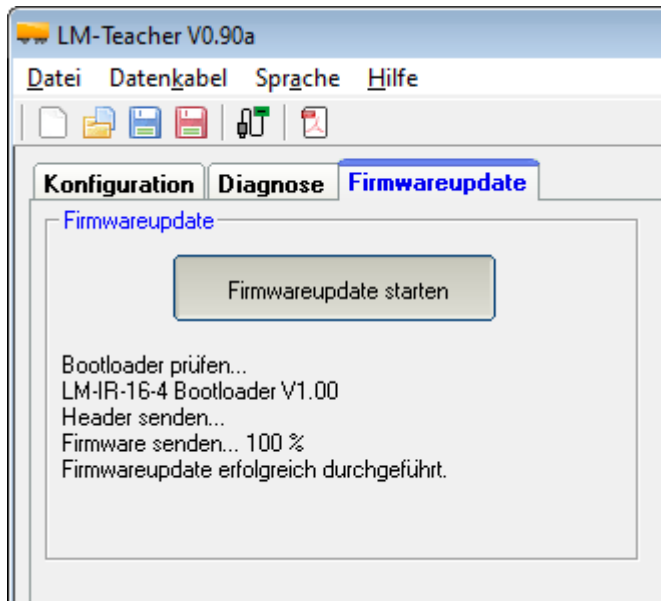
LM-Teacher V0.90a

Datei Datenkabel Sprache Hilfe

Konfiguration Diagnose Firmwareupdate

Firmwareupdate

Firmwareupdate starten

Bootloader prüfen...
LM-IR-16-4 Bootloader V1.00
Header senden...
Firmware senden... 100 %
Firmwareupdate erfolgreich durchgeführt.